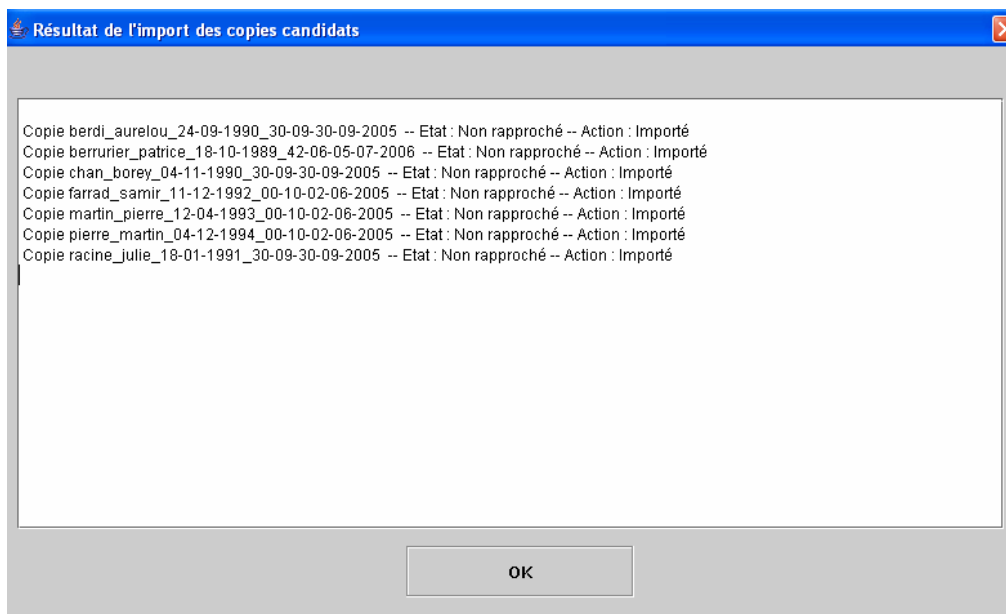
Résultat de l'import des copies candidats

Copie berdi_aurelou_24-09-1990_30-09-30-09-2005 -- Etat : Non rapproché -- Action : Importé
Copie berrurier_patrice_18-10-1989_42-06-05-07-2006 -- Etat : Non rapproché -- Action : Importé
Copie chan_borey_04-11-1990_30-09-30-09-2005 -- Etat : Non rapproché -- Action : Importé
Copie farrad_samir_11-12-1992_00-10-02-06-2005 -- Etat : Non rapproché -- Action : Importé
Copie martin_pierre_12-04-1993_00-10-02-06-2005 -- Etat : Non rapproché -- Action : Importé
Copie pierre_martin_04-12-1994_00-10-02-06-2005 -- Etat : Non rapproché -- Action : Importé
Copie racine_julie_18-01-1991_30-09-30-09-2005 -- Etat : Non rapproché -- Action : Importé

OK